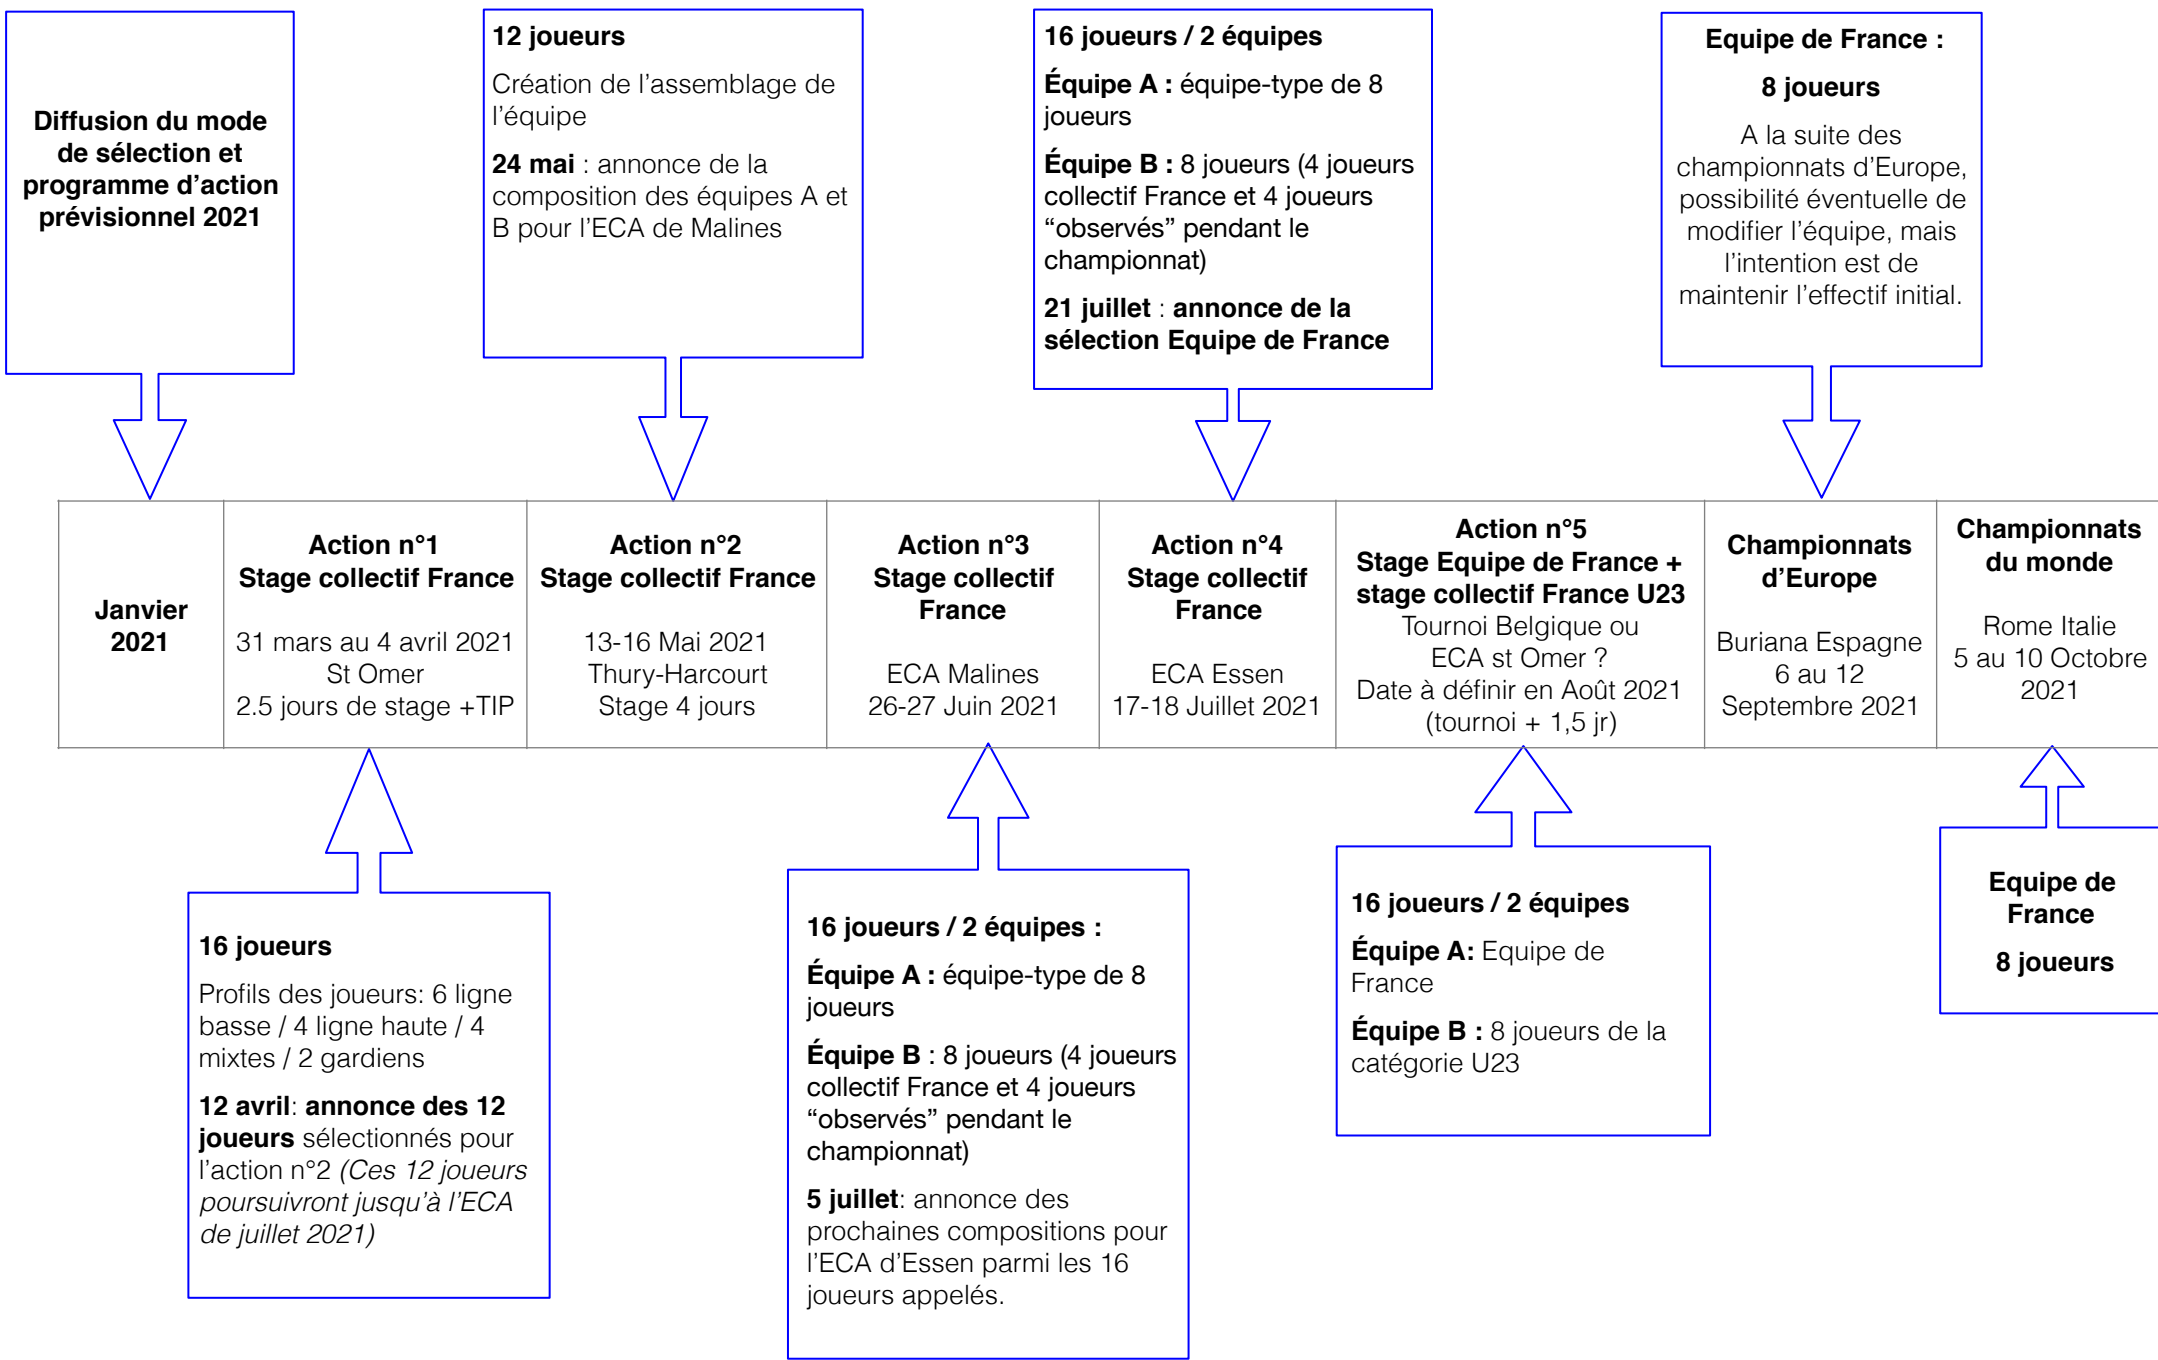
Diffusion du mode de sélection et programme d'action prévisionnel 2021

12 joueurs

Création de l'assemblage de l'équipe

24 mai : annonce de la composition des équipes A et B pour l'ECA de Malines

16 joueurs / 2 équipes

Équipe A : équipe-type de 8 joueurs

Équipe B : 8 joueurs (4 joueurs collectif France et 4 joueurs "observés" pendant le championnat)

21 juillet : annonce de la sélection Equipe de France

Equipe de France :

8 joueurs

A la suite des championnats d'Europe, possibilité éventuelle de modifier l'équipe, mais l'intention est de maintenir l'effectif initial.

| Janvier 2021 | Action n°1 Stage collectif France 31 mars au 4 avril 2021 St Omer 2.5 jours de stage +TIP | Action n°2 Stage collectif France 13-16 Mai 2021 Thury-Harcourt Stage 4 jours | Action n°3 Stage collectif France ECA Malines 26-27 Juin 2021 | Action n°4 Stage collectif France ECA Essen 17-18 Juillet 2021 | Action n°5 Stage Equipe de France + stage collectif France U23 Tournoi Belgique ou ECA st Omer ? Date à définir en Août 2021 (tournoi + 1,5 jr) | Championnats d'Europe Buriana Espagne 6 au 12 Septembre 2021 | Championnats du monde Rome Italie 5 au 10 Octobre 2021 |
|---|---|---|---|---|---|---|---|

16 joueurs

Profils des joueurs: 6 ligne basse / 4 ligne haute / 4 mixtes / 2 gardiens

12 avril: annonce des 12 joueurs sélectionnés pour l'action n°2 (Ces 12 joueurs poursuivront jusqu'à l'ECA de juillet 2021)

16 joueurs / 2 équipes :

Équipe A : équipe-type de 8 joueurs

Équipe B : 8 joueurs (4 joueurs collectif France et 4 joueurs "observés" pendant le championnat)

5 juillet: annonce des prochaines compositions pour l'ECA d'Essen parmi les 16 joueurs appelés.

16 joueurs / 2 équipes

Équipe A: Equipe de France

Équipe B : 8 joueurs de la catégorie U23

Equipe de France

8 joueurs